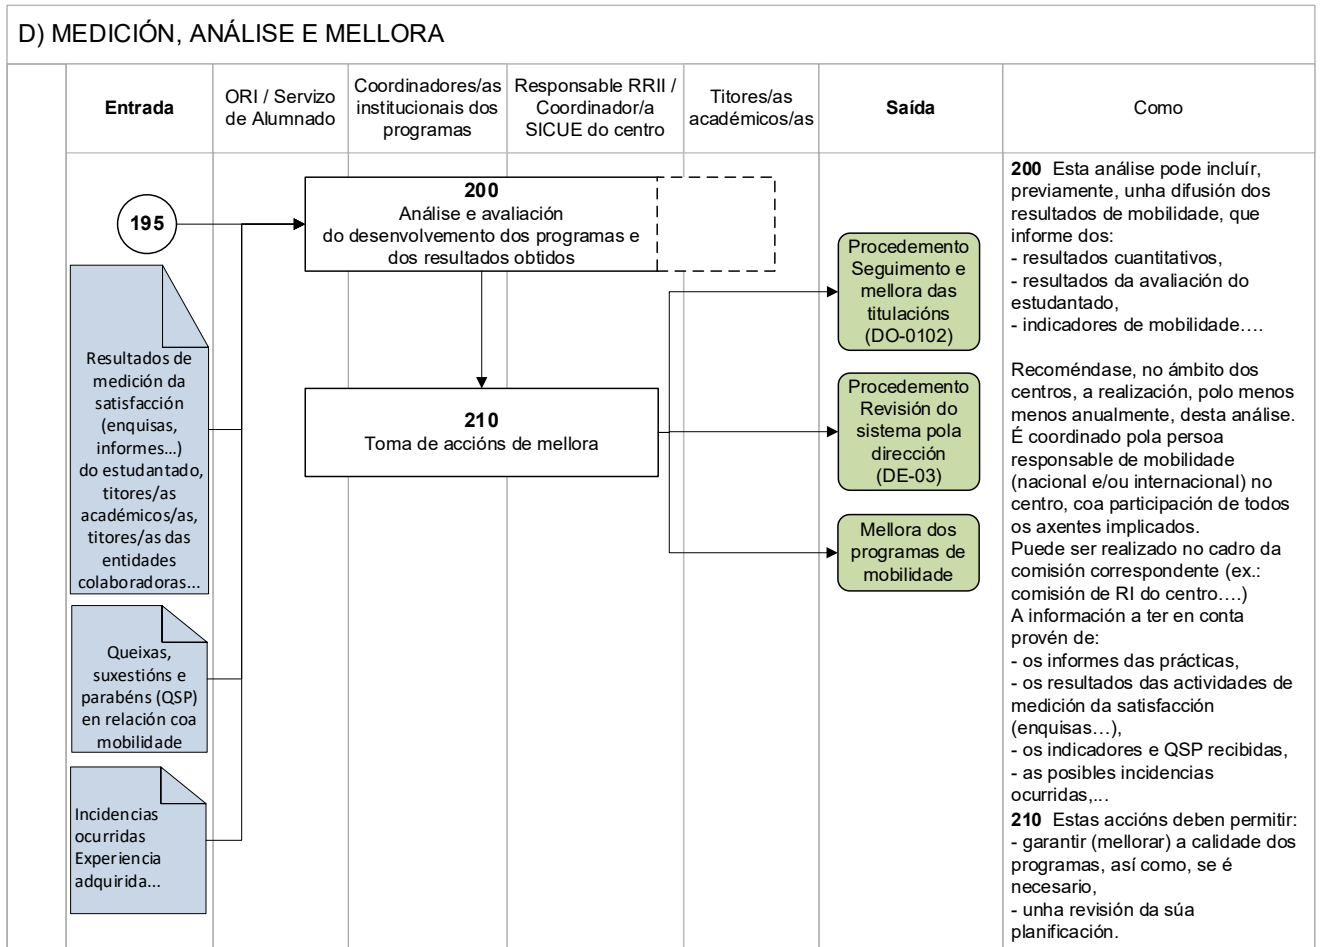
D) MEDICIÓN, ANÁLISE E MELLORA

| Entrada | ORI / Servizo de Alumnado | Coordinadores/as institucionais dos programas | Responsable RRII / Coordinador/a SICUE do centro | Titores/as académicos/as | Saída | Como |
|---|---|---|---|---|---|---|

195

Resultados de medición da satisfacción (enquisas, informes...) do estudantado, titores/as académicos/as, titores/as das entidades colaboradoras...

Queixas, suxestións e parabéns (QSP) en relación coa mobilidade

Incidencias ocurridas Experiencia adquirida...

200
Análise e avaliación do desenvolvemento dos programas e dos resultados obtidos

210
Toma de accións de mellora

Procedemento Seguimento e mellora das titulacións (DO-0102)

Procedemento Revisión do sistema pola dirección (DE-03)

Mellora dos programas de mobilidade

**200** Esta análise pode incluír, previamente, unha difusión dos resultados de mobilidade, que informe dos:
- resultados cuantitativos,
- resultados da avaliación do estudantado,
- indicadores de mobilidade….

Recoméndase, no ámbito dos centros, a realización, polo menos menos anualmente, desta análise. É coordinado pola persoa responsable de mobilidade (nacional e/ou internacional) no centro, coa participación de todos os axentes implicados.
Puede ser realizado no cadro da comisión correspondente (ex.: comisión de RI do centro….)
A información a ter en conta provén de:
- os informes das prácticas,
- os resultados das actividades de medición da satisfacción (enquisas…),
- os indicadores e QSP recibidas,
- as posibles incidencias ocurridas,...
**210** Estas accións deben permitir:
- garantir (mellorar) a calidade dos programas, así como, se é necesario,
- unha revisión da súa planificación.